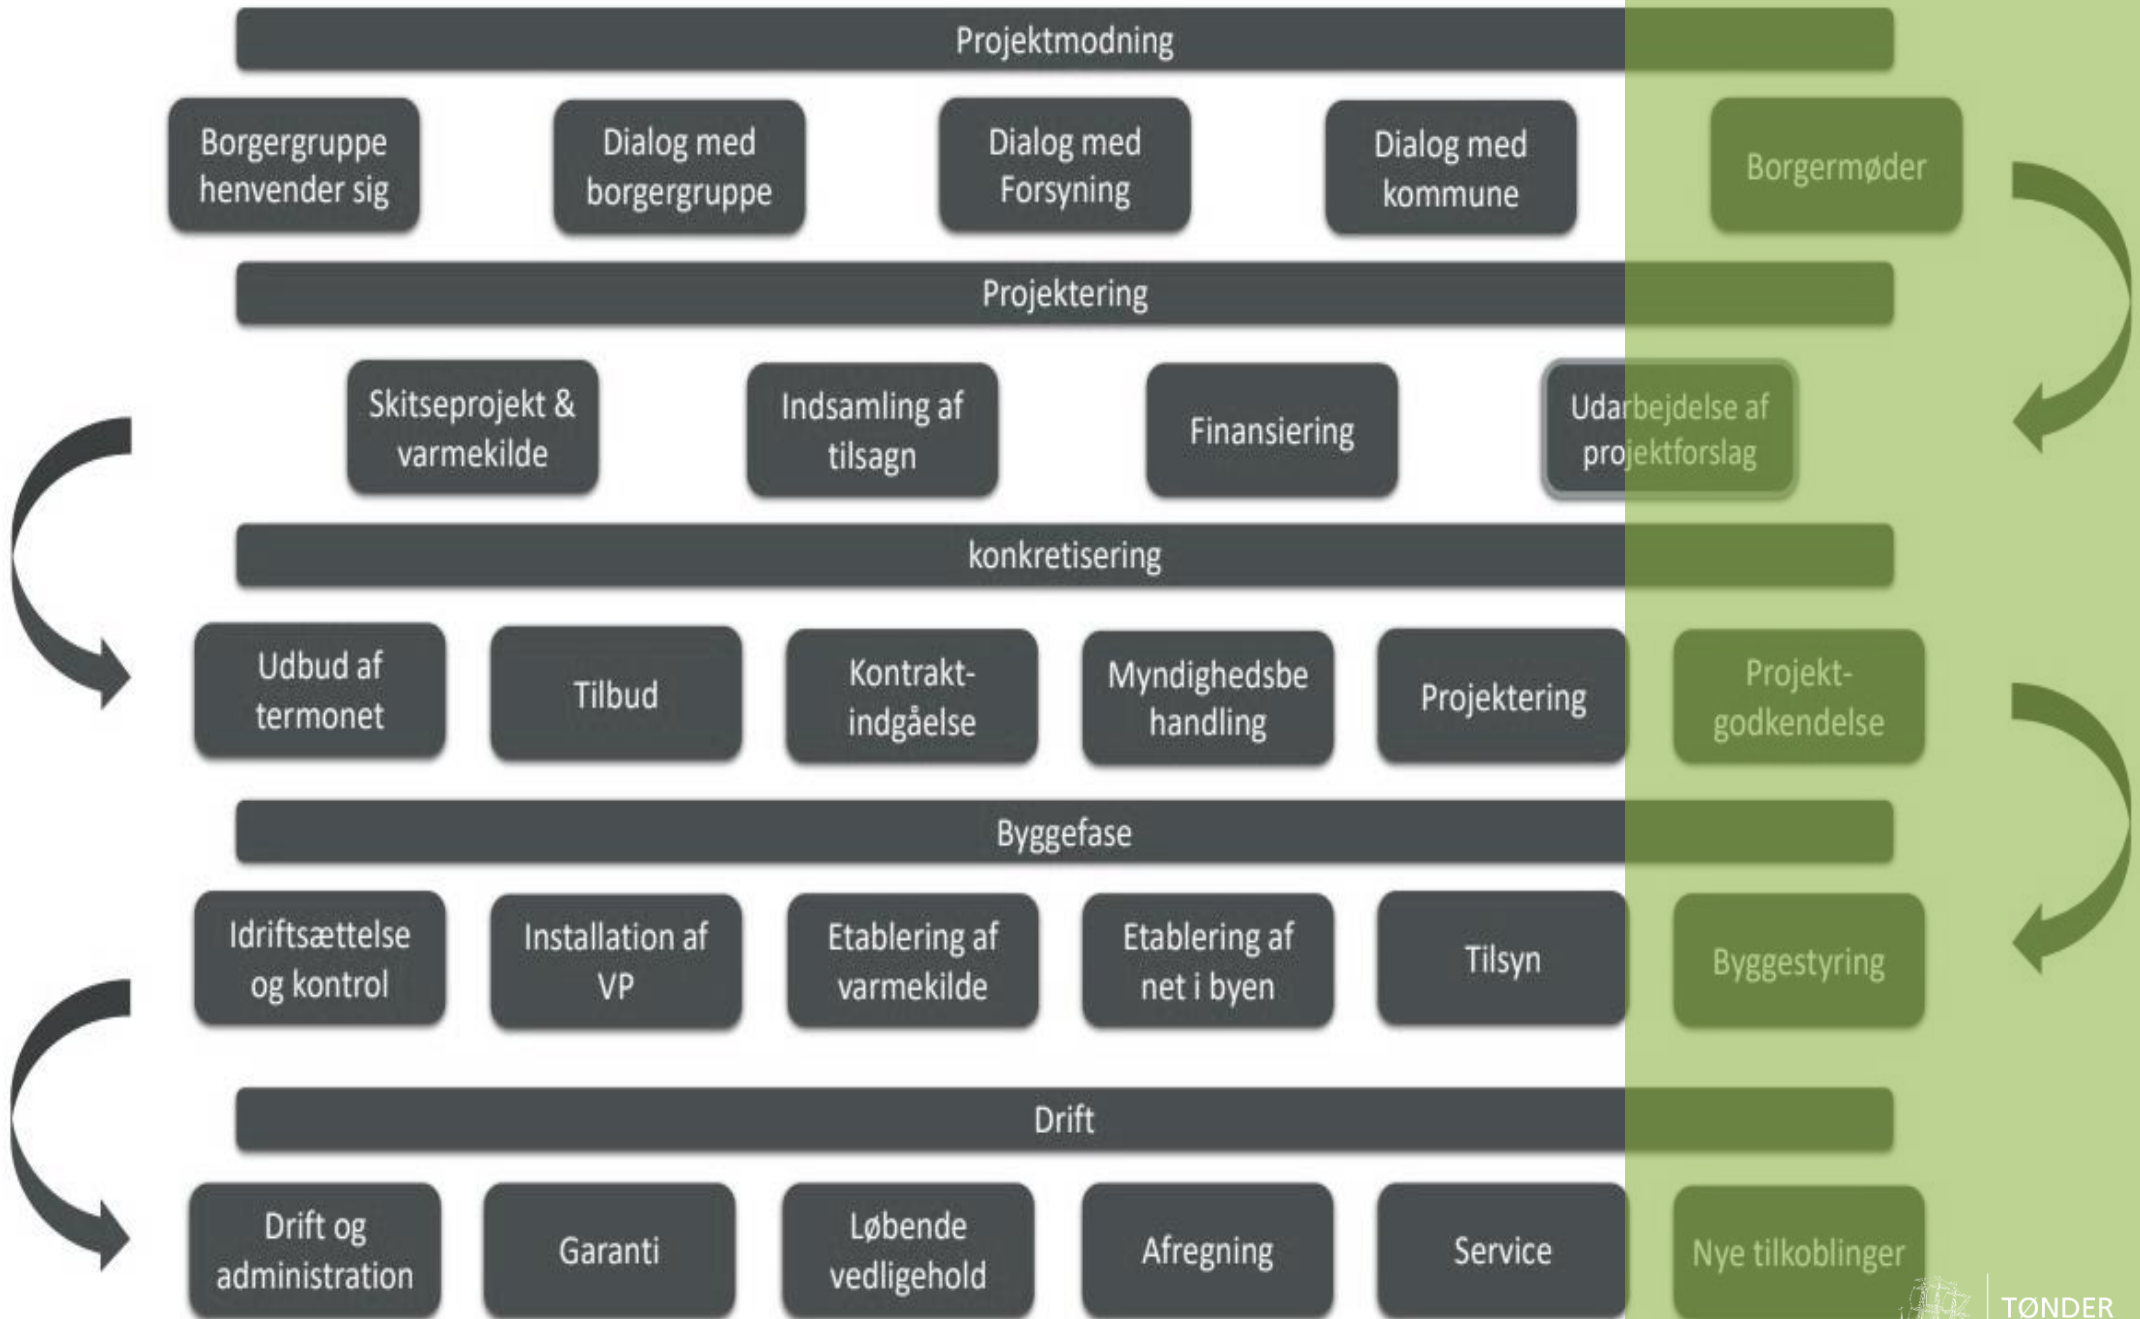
Projektmodning

Borgergruppe henvender sig

Dialog med borgergruppe

Dialog med Forsyning

Dialog med kommune

Borgermøder

Projektering

Skitseprojekt & varmekilde

Indsamling af tilsagn

Finansiering

Udarbejdelse af projektforslag

konkretisering

Udbud af termonet

Tilbud

Kontrakt-indgåelse

Myndighedsbehandling

Projektering

Projekt-godkendelse

Byggefase

Idriftsættelse og kontrol

Installation af VP

Etablering af varmekilde

Etablering af net i byen

Tilsyn

Byggestyring

Drift

Drift og administration

Garanti

Løbende vedligehold

Afregning

Service

Nye tilkoblinger

TØNDER